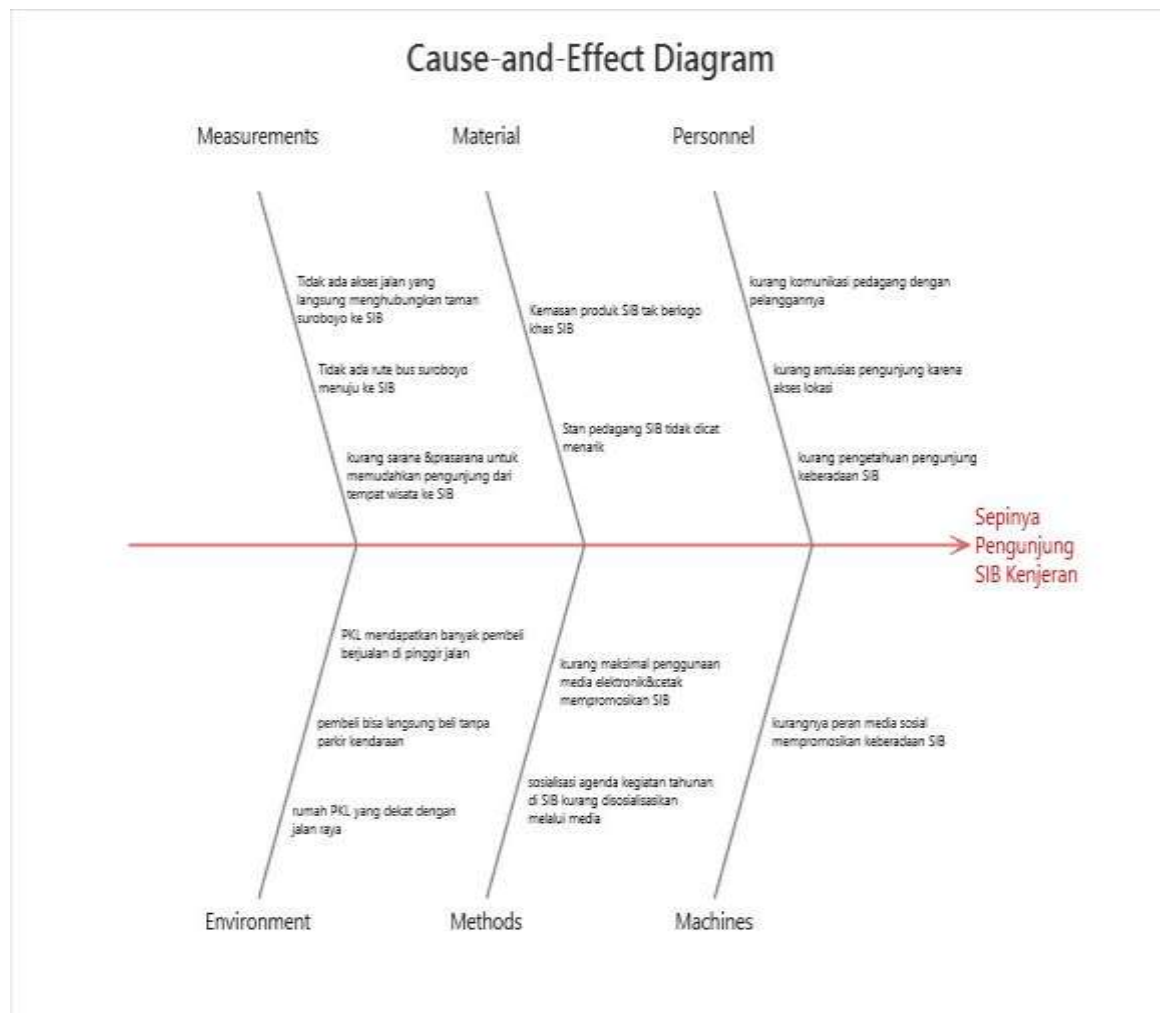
Cause-and-Effect Diagram

Measurements

Material

Personnel

Tidak ada akses jalan yang langsung menghubungkan taman suroboyo ke SIB

Tidak ada rute bus suroboyo menuju ke SIB

kurang sarana &prasarana untuk memudahkan pengunjung dari tempat wisata ke SIB

Kemasan produk SIB tak berlogo khas SIB

Stan pedagang SIB tidak dicat menarik

kurang komunikasi pedagang dengan pelanggannya

kurang antusias pengunjung karena akses lokasi

kurang pengetahuan pengunjung keberadaan SIB

Sepinya Pengunjung SIB Kenjeran

PKL mendapatkan banyak pembeli berjualan di pinggir jalan

pembeli bisa langsung beli tanpa parkir kendaraan

rumah PKL yang dekat dengan jalan raya

kurang maksimal penggunaan media elektronik&cetak mempromosikan SIB

sosialisasi agenda kegiatan tahunan di SIB kurang disosialisasikan melalui media

kurangnya peran media sosial mempromosikan keberadaan SIB

Environment

Methods

Machines